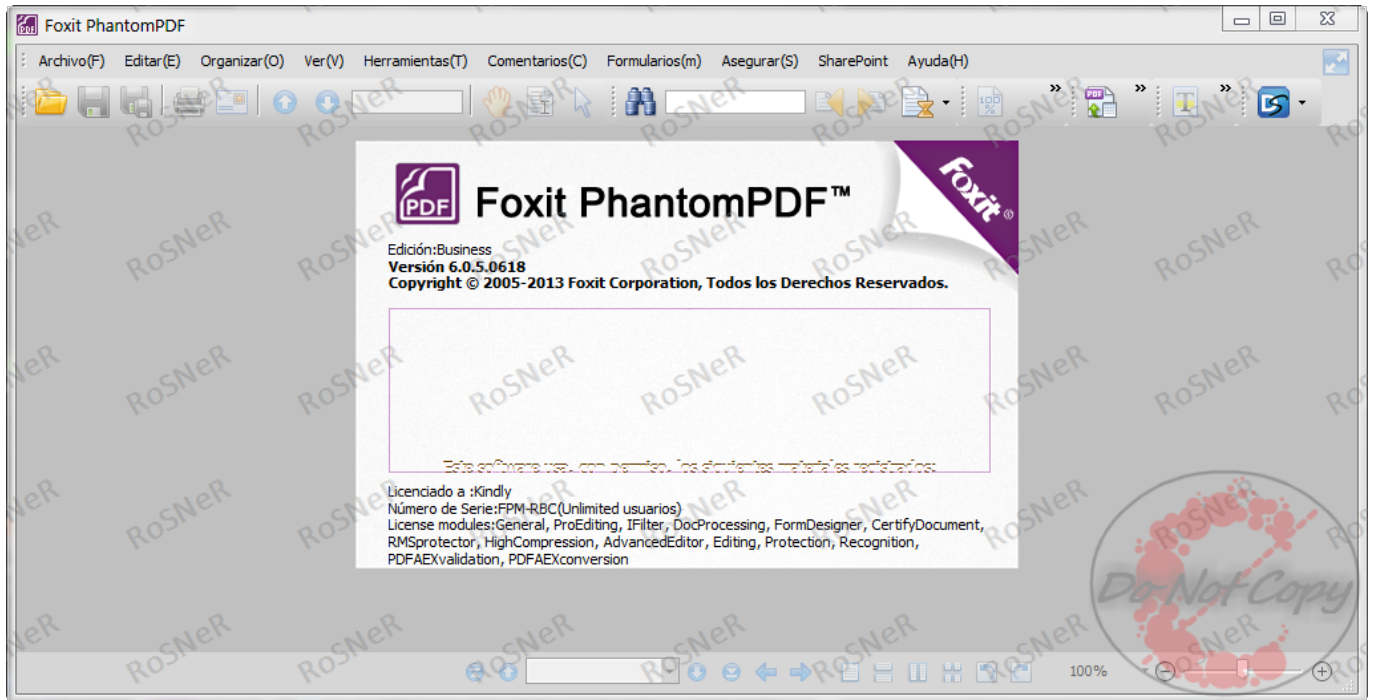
Foxit PhantomPDF

Archivo(F) Editar(E) Organizar(O) Ver(V) Herramientas(T) Comentarios(C) Formularios(m) Asegurar(S) SharePoint Ayuda(H)

PDF Foxit PhantomPDF™

foxit

Edición:Business
Versión 6.0.5.0618
Copyright © 2005-2013 Foxit Corporation, Todos los Derechos Reservados.

Este software usa, con permiso, los siguientes materiales registrados:

Licenciado a :Kindly
Número de Serie:FPM-RBC(Unlimited usuarios)
License modules:General, ProEditing, IFilter, DocProcessing, FormDesigner, CertifyDocument, RMSprotector, HighCompression, AdvancedEditor, Editing, Protection, Recognition, PDFAEXvalidation, PDFAEXconversion

RoSNeR

Do Not Copy

100%